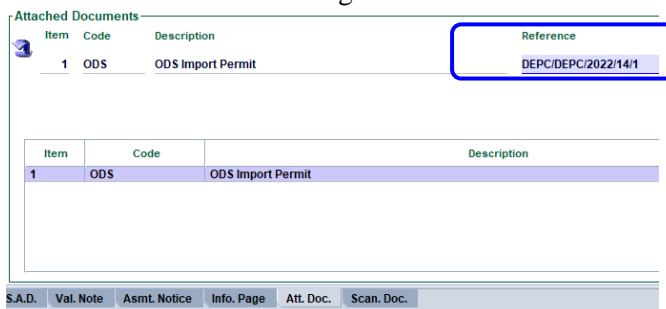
Attached Documents

Item Code Description Reference

1 ODS ODS Import Permit DEPC/DEPC/2022/14/1

| Item | Code | Description |
|---|---|---|
| 1 | ODS | ODS Import Permit |

S.A.D. Val. Note Asmt. Notice Info. Page Att. Doc. Scan. Doc.